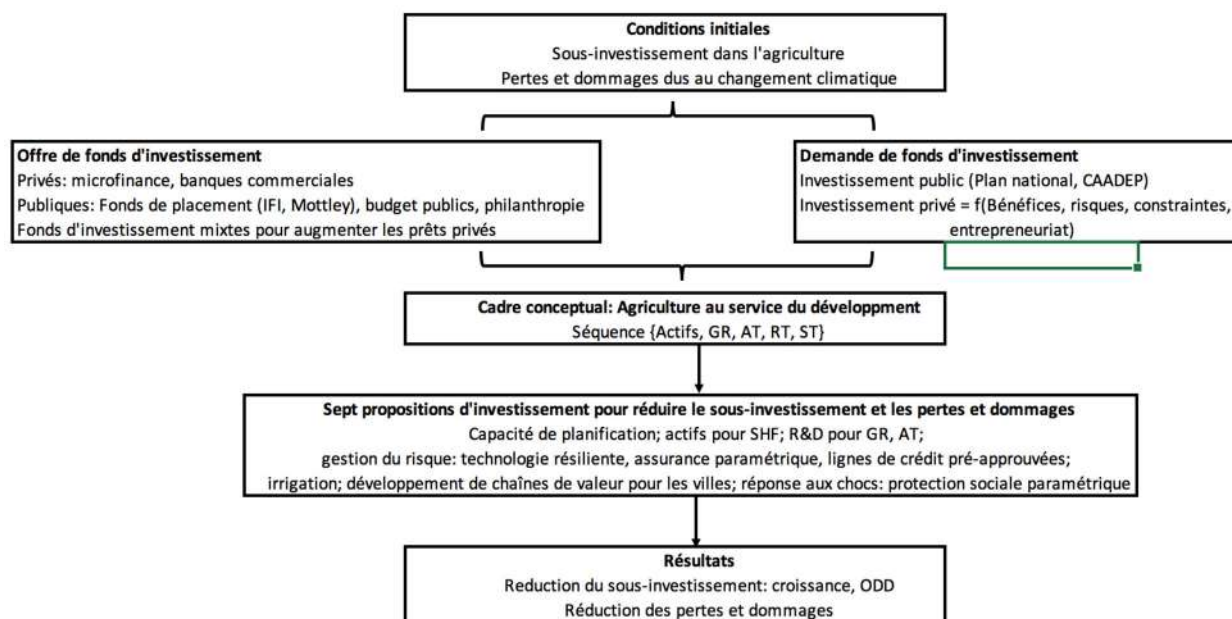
**Conditions initiales**
Sous-investissement dans l'agriculture
Pertes et dommages dus au changement climatique

**Offre de fonds d'investissement**
Privés: microfinance, banques commerciales
Publiques: Fonds de placement (IFI, Mottley), budget publics, philanthropie
Fonds d'investissement mixtes pour augmenter les prêts privés

**Demande de fonds d'investissement**
Investissement public (Plan national, CAADEP)
Investissement privé = f(Bénéfices, risques, contraintes, entrepreneuriat)

**Cadre conceptual: Agriculture au service du développment**
Séquence {Actifs, GR, AT, RT, ST}

**Sept propositions d'investissement pour réduire le sous-investissement et les pertes et dommages**
Capacité de planification; actifs pour SHF; R&D pour GR, AT;
gestion du risque: technologie résiliente, assurance paramétrique, lignes de crédit pré-approuvées;
irrigation; développement de chaînes de valeur pour les villes; réponse aux chocs: protection sociale paramétrique

**Résultats**
Reduction du sous-investissement: croissance, ODD
Réduction des pertes et dommages